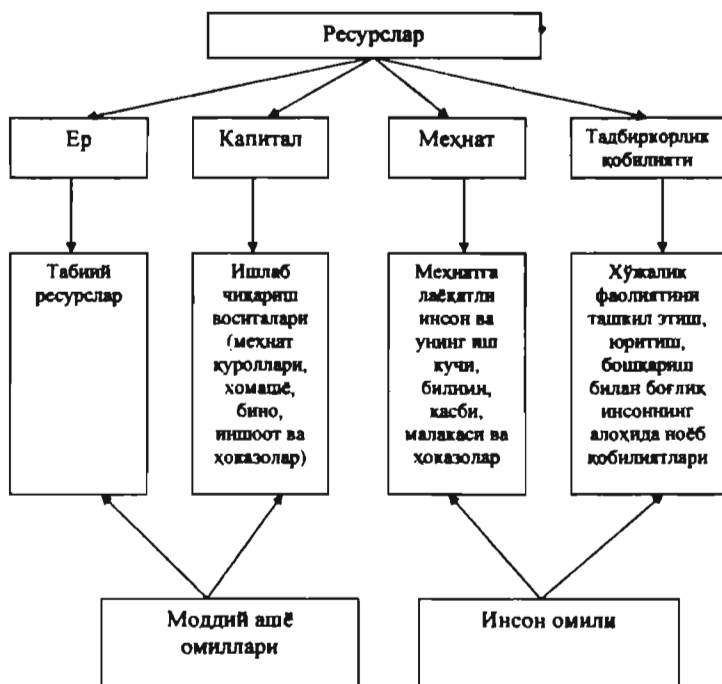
Ресурслар

Ер

Капитал

Меҳнат

Тадбиркорлик қобилияти

Табиий ресурслар

Ишлаб чиқариш воситалари (меҳнат қуроллари, хомашё, бино, иншоот ва ҳоказолар)

Меҳнатга лаёқатли инсон ва унинг иш кучи, билими, касби, малакаси ва ҳоказолар

Хўжалик фаолиятини ташкил этиш, юритиш, бошқариш билан боғлиқ инсоннинг алоҳида ноёб қобилиятлари

Моддий ашё омиллари

Инсон омили